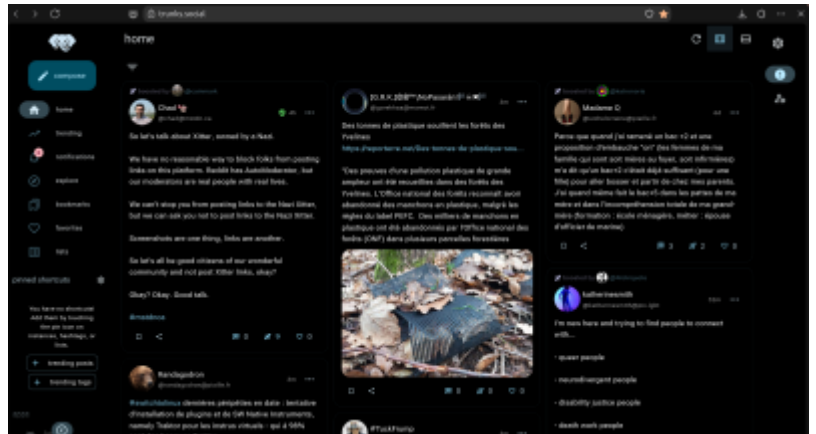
trunks.social

home

compose

home
trending
notifications
explore
bookmarks
favorites
lists

pinned shortcuts

You have no shortcuts. Add them by touching the pin icon on instances, hashtags, or lists.

trending posts
trending tags

Chad

So let's talk about Xitter, owned by a Nazi.

We have no reasonable way to block folks from posting links on this platform. Reddit has AutoModerator, but our moderators are real people with real lives.

We can't stop you from posting links to the Nazi Xitter, but we can ask you not to post links to the Nazi Xitter.

Screenshots are one thing, links are another.

So let's all be good citizens of our wonderful community and not post Xitter links, okay?

Okay? Okay. Good talk.

#meta

Des tonnes de plastique souillent les forêts des Yvelines
https://reporterre.net/Des-tonnes-de-plastique-sou...

"Ces preuves d'une pollution plastique de grande ampleur ont été recueillies dans des forêts des Yvelines. L'Office national des forêts reconnaît avoir abandonné des manchons en plastique, malgré les règles du label PEFC. Des milliers de manchons en plastique ont été abandonnés par l'Office national des forêts (ONF) dans plusieurs parcelles forestières

Madame C

Parce que quand j'ai ramené un bac +2 et une proposition d'embauche "cri" (les femmes de ma famille qui sont soit mères au foyer, soit infirmières) m'a dit qu'un bac+2 c'était déjà suffisant (pour une fille) pour aller bosser et partir de chez mes parents. J'ai quand même fait le bac+5 dans les pattes de ma mère et dans l'incompréhension totale de ma grand-mère (formation : école ménagère, métier : épouse d'officier de marine)

katherinesmith

I'm new here and trying to find people to connect with...

- queer people
- neurodivergent people
- disability justice people
- death work people

Randogedron

#audiolinux dernières péripéties en date : tentative d'installation de plugins et de NI Native Instruments, namely Traktor pour les instrus virtuels - qui à 98%

#TuckFrump